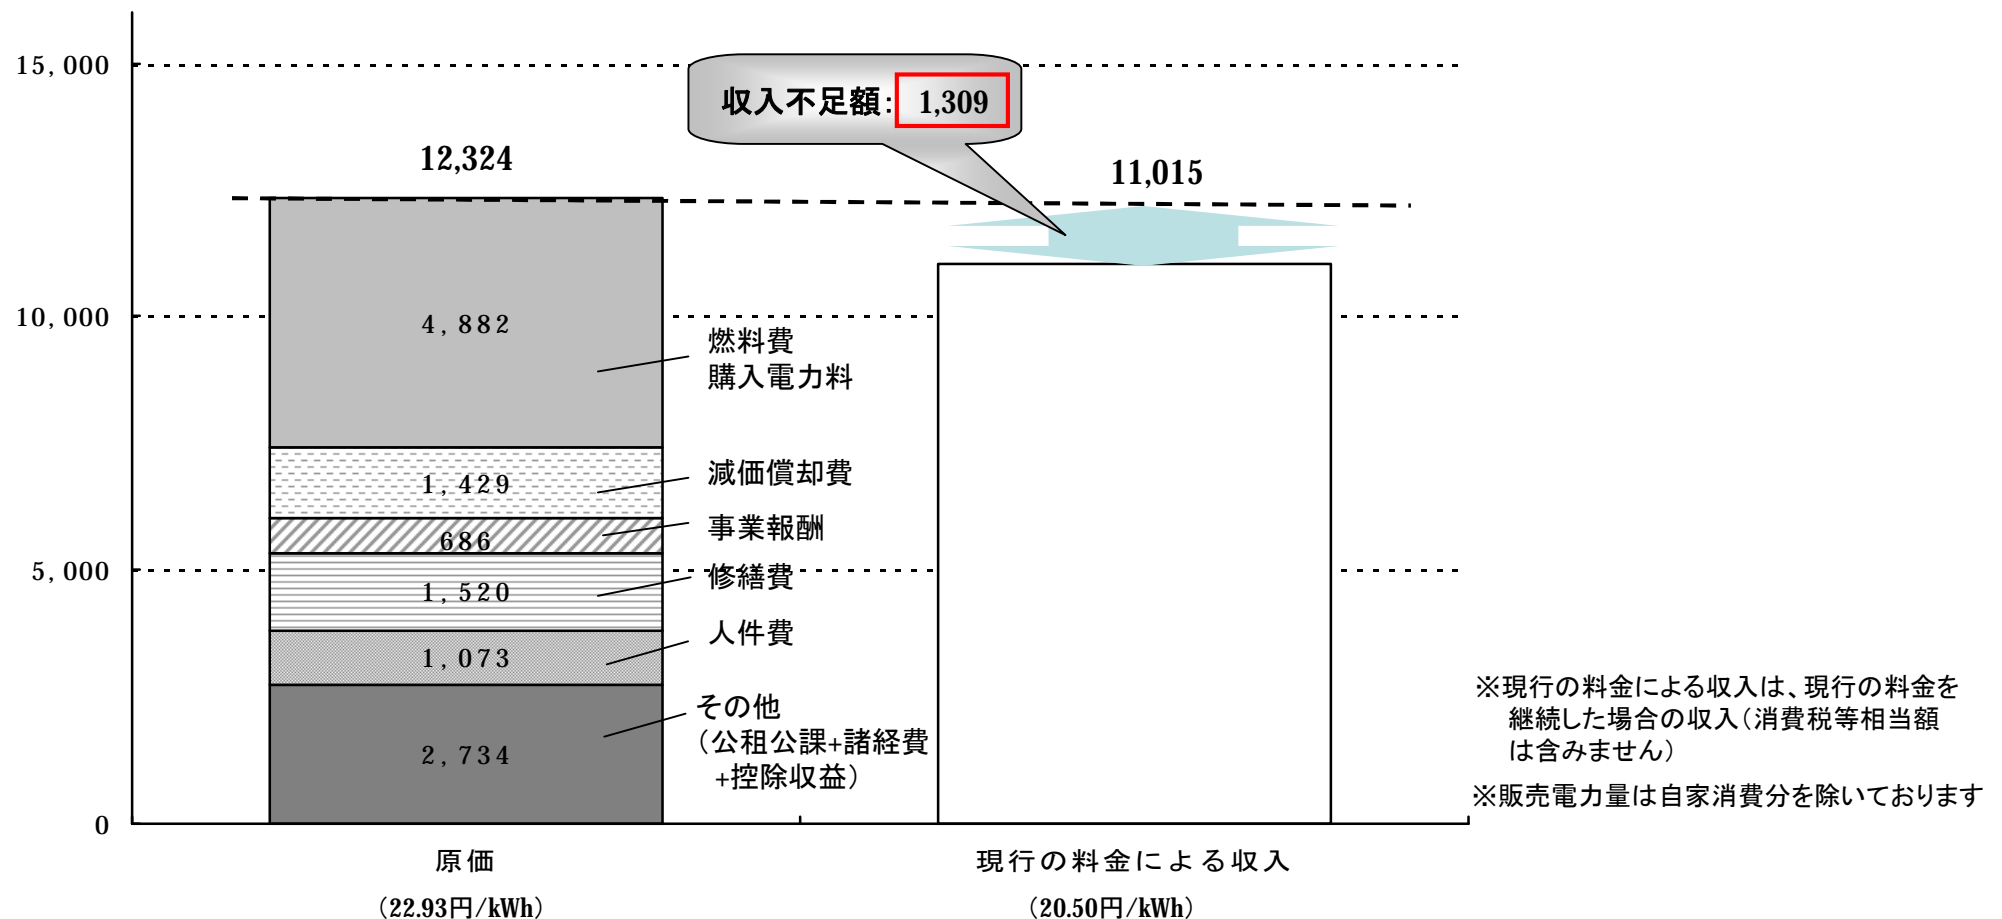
15,000

10,000

5,000

0

収入不足額: 1,309

12,324

11,015

4,882

燃料費
購入電力料

1,429

減価償却費

686

事業報酬

1,520

修繕費

1,073

人件費

2,734

その他
（公租公課+諸経費
+控除収益）

※現行の料金による収入は、現行の料金を継続した場合の収入（消費税等相当額は含みません）

※販売電力量は自家消費分を除いております

原価
（22.93円/kWh）

現行の料金による収入
（20.50円/kWh）